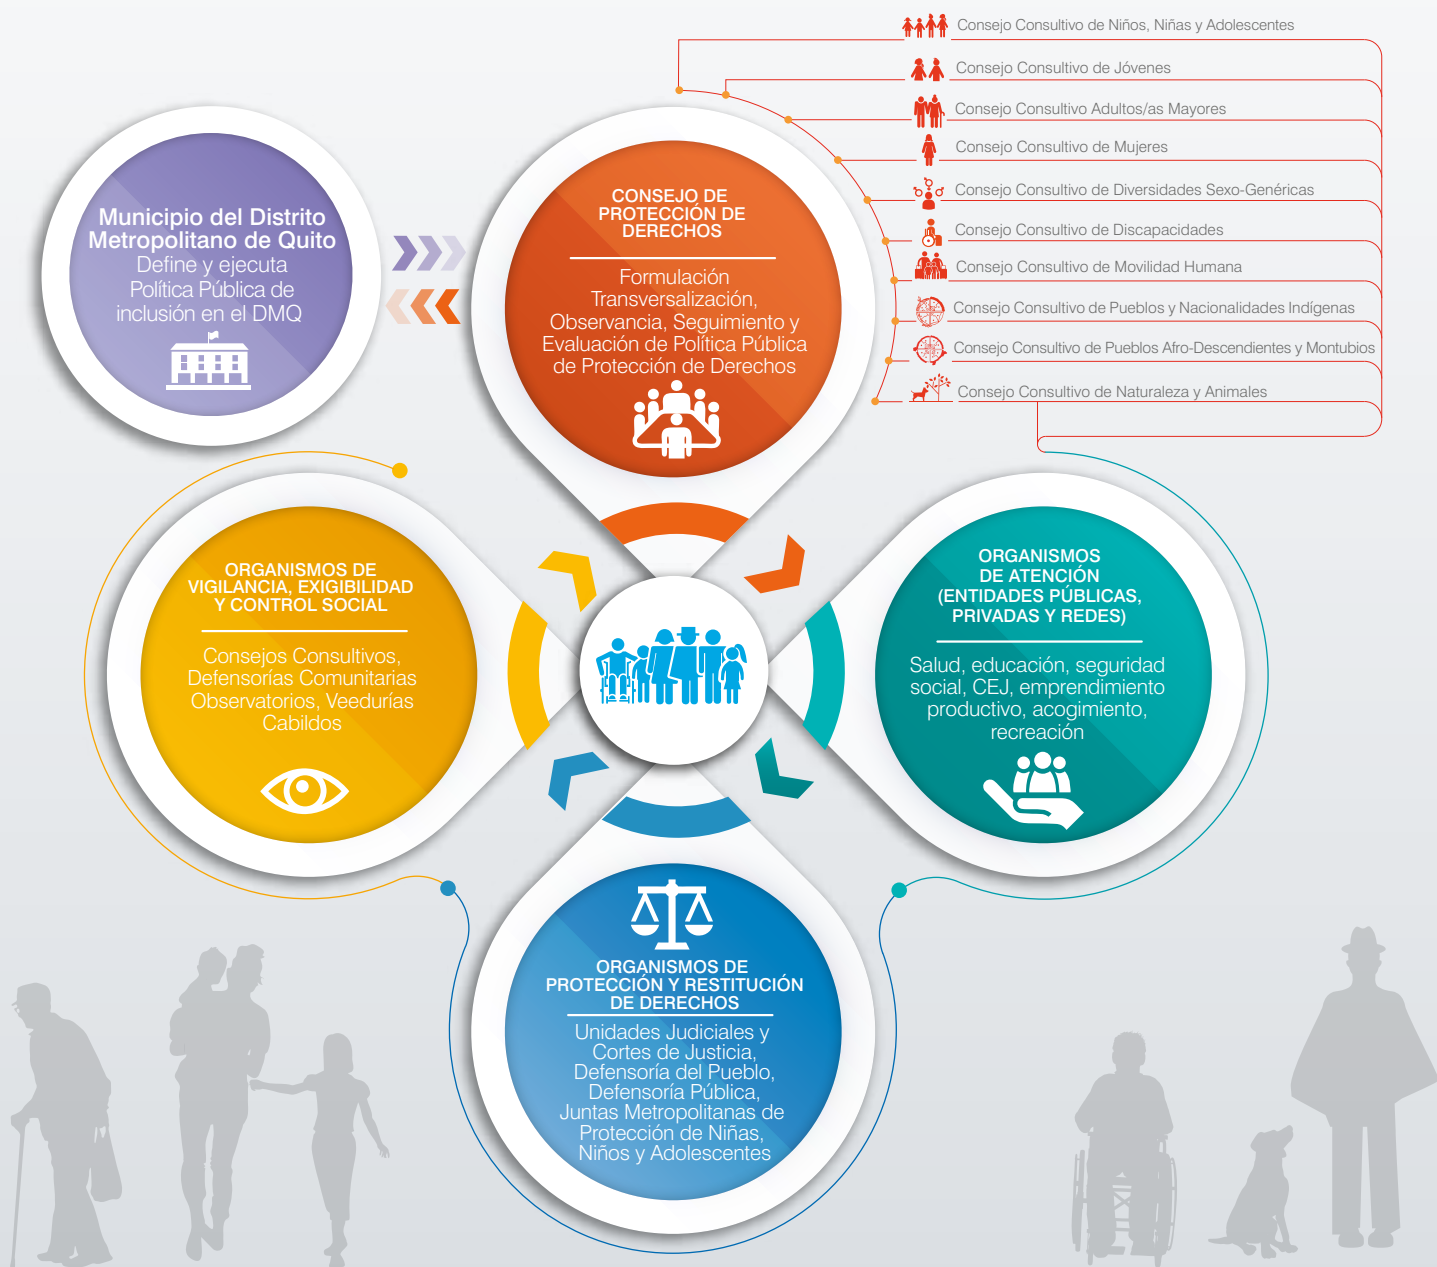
Consejo Consultivo de Niños, Niñas y Adolescentes
Consejo Consultivo de Jóvenes
Consejo Consultivo Adultos/as Mayores
Consejo Consultivo de Mujeres
Consejo Consultivo de Diversidades Sexo-Genéricas
Consejo Consultivo de Discapacidades
Consejo Consultivo de Movilidad Humana
Consejo Consultivo de Pueblos y Nacionalidades Indígenas
Consejo Consultivo de Pueblos Afro-Descendientes y Montubios
Consejo Consultivo de Naturaleza y Animales

Municipio del Distrito Metropolitano de Quito
Define y ejecuta Política Pública de inclusión en el DMQ

CONSEJO DE PROTECCIÓN DE DERECHOS
Formulación Transversalización, Observancia, Seguimiento y Evaluación de Política Pública de Protección de Derechos

ORGANISMOS DE VIGILANCIA, EXIGIBILIDAD Y CONTROL SOCIAL
Consejos Consultivos, Defensorías Comunitarias Observatorios, Veedurías Cabildos

ORGANISMOS DE ATENCIÓN (ENTIDADES PÚBLICAS, PRIVADAS Y REDES)
Salud, educación, seguridad social, CEJ, emprendimiento productivo, acogimiento, recreación

ORGANISMOS DE PROTECCIÓN Y RESTITUCIÓN DE DERECHOS
Unidades Judiciales y Cortes de Justicia, Defensoría del Pueblo, Defensoría Pública, Juntas Metropolitanas de Protección de Niñas, Niños y Adolescentes